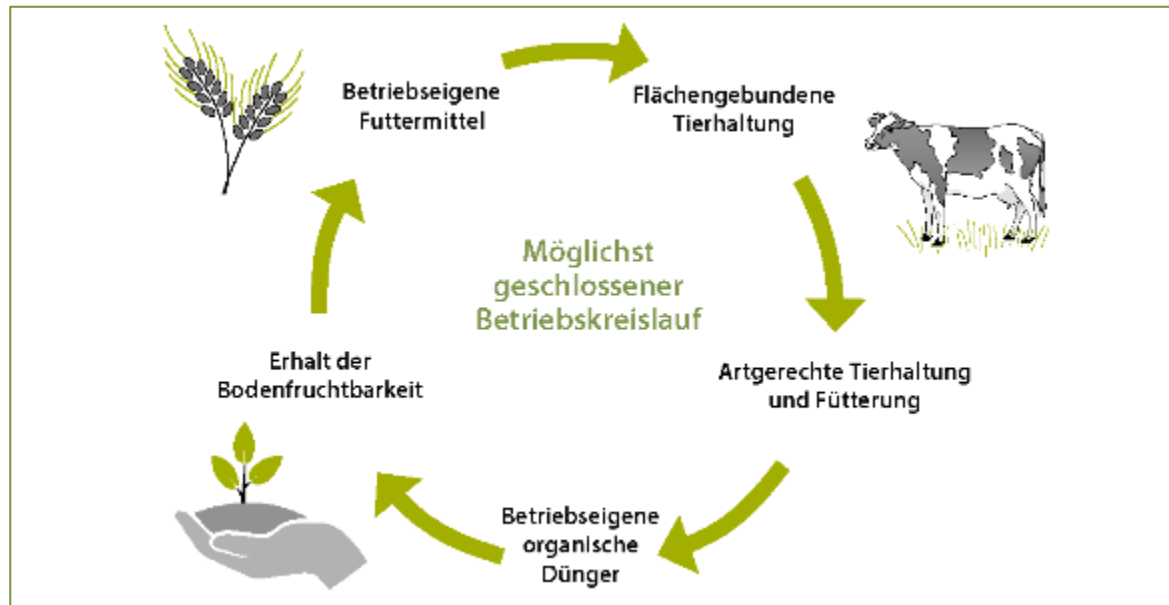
Betriebseigene Futtermittel

Flächengebundene Tierhaltung

Möglichst geschlossener Betriebskreislauf

Artgerechte Tierhaltung und Fütterung

Betriebseigene organische Dünger

Erhalt der Bodenfruchtbarkeit